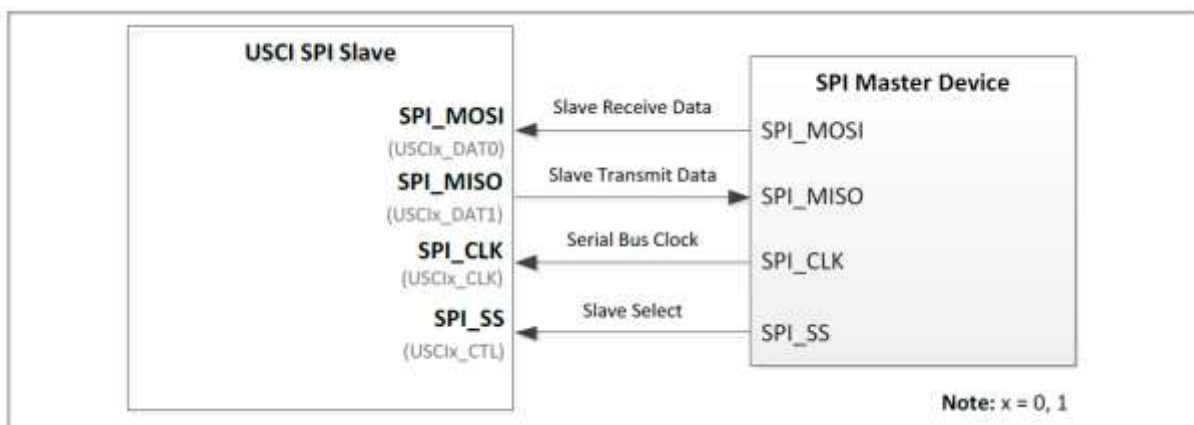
USCI SPI Slave

SPI_MOSI
(USCIx_DAT0)
SPI_MISO
(USCIx_DAT1)
SPI_CLK
(USCIx_CLK)
SPI_SS
(USCIx_CTL)

Slave Receive Data
Slave Transmit Data
Serial Bus Clock
Slave Select

SPI Master Device

SPI_MOSI
SPI_MISO
SPI_CLK
SPI_SS

**Note:** x = 0, 1